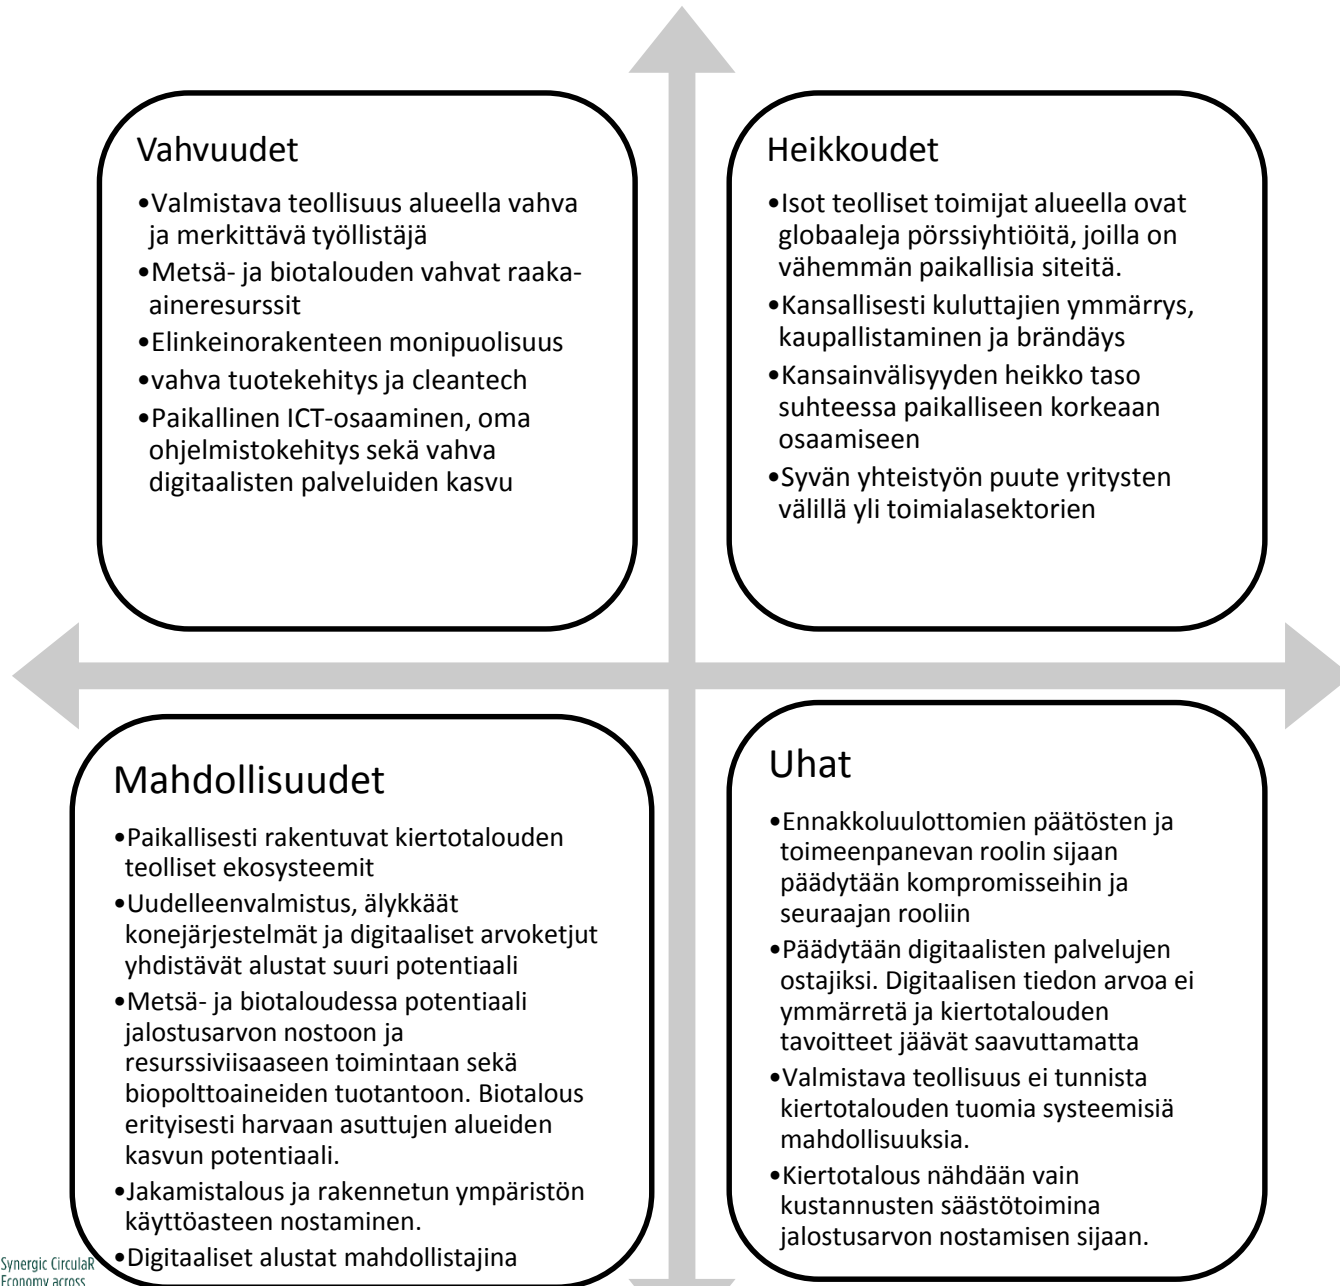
Vahvuudet

•Valmistava teollisuus alueella vahva ja merkittävä työllistäjä
•Metsä- ja biotalouden vahvat raaka-aineresurssit
•Elinkeinorakenteen monipuolisuus
•vahva tuotekehitys ja cleantech
•Paikallinen ICT-osaaminen, oma ohjelmistokehitys sekä vahva digitaalisten palveluiden kasvu

Heikkoudet

•Isot teolliset toimijat alueella ovat globaaleja pörssiyhtiöitä, joilla on vähemmän paikallisia siteitä.
•Kansallisesti kuluttajien ymmärrys, kaupallistaminen ja brändäys
•Kansainvälisyyden heikko taso suhteessa paikalliseen korkeaan osaamiseen
•Syvän yhteistyön puute yritysten välillä yli toimialasektorien

Mahdollisuudet

•Paikallisesti rakentuvat kiertotalouden teolliset ekosysteemit
•Uudelleenvalmistus, älykkäät konejärjestelmät ja digitaaliset arvoketjut yhdistävät alustat suuri potentiaali
•Metsä- ja biotaloudessa potentiaali jalostusarvon nostoon ja resurssiviisaaseen toimintaan sekä biopolttoaineiden tuotantoon. Biotalous erityisesti harvaan asuttujen alueiden kasvun potentiaali.
•Jakamistalous ja rakennetun ympäristön käyttöasteen nostaminen.
•Digitaaliset alustat mahdollistajina

Uhat

•Ennakkoluulottomien päätösten ja toimeenpanevan roolin sijaan päädytään kompromisseihin ja seuraajan rooliin
•Päädytään digitaalisten palvelujen ostajiksi. Digitaalisen tiedon arvoa ei ymmärretä ja kiertotalouden tavoitteet jäävät saavuttamatta
•Valmistava teollisuus ei tunnista kiertotalouden tuomia systeemisiä mahdollisuuksia.
•Kiertotalous nähdään vain kustannusten säästötoimina jalostusarvon nostamisen sijaan.

Synergic CirculaR Economy across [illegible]